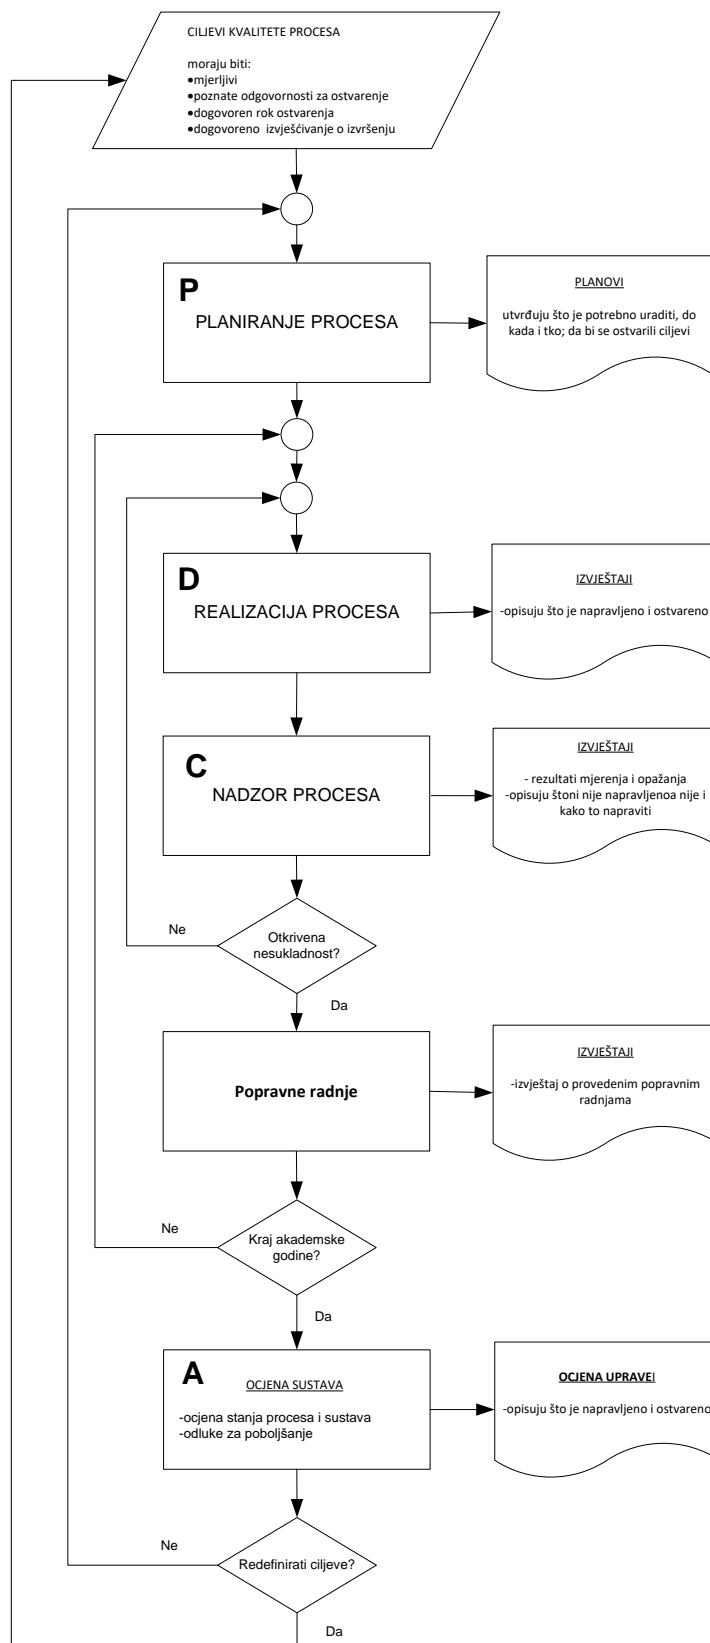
CILJEVI KVALITETE PROCESA

moraju biti:
•mjerljivi
•poznate odgovornosti za ostvarenje
•dogovoren rok ostvarenja
•dogovoreno izvješćivanje o izvršenju

P
PLANIRANJE PROCESA

PLANOVI

utvrđuju što je potrebno uraditi, do kada i tko; da bi se ostvarili ciljevi

D
REALIZACIJA PROCESA

IZVJEŠTAJI

-opisuju što je napravljeno i ostvareno

C
NADZOR PROCESA

IZVJEŠTAJI

- rezultati mjerenja i opažanja
-opisuju štoni nije napravljenoa nije i kako to napraviti

Ne

Otkrivena nesukladnost?

Da

Popravne radnje

IZVJEŠTAJI

-izvještaj o provedenim popravnim radnjama

Ne

Kraj akademske godine?

Da

A
OCJENA SUSTAVA

-ocjena stanja procesa i sustava
-odluke za poboljšanje

OCJENA UPRAVE

-opisuju što je napravljeno i ostvareno

Ne

Redefinirati ciljeve?

Da